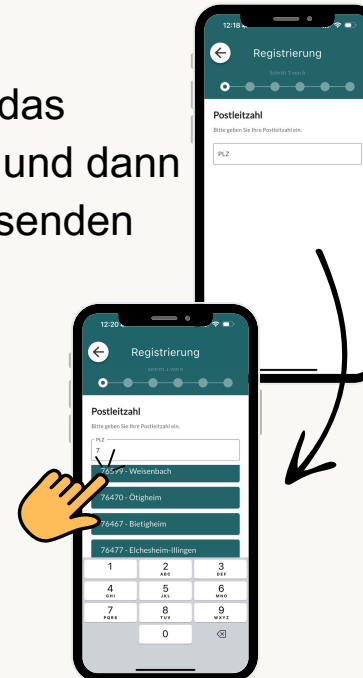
das
und dann
senden

12:18

Registrierung

Schritt 1 von 6

Postleitzahl

Bitte geben Sie Ihre Postleitzahl ein.

PLZ

12:20

Registrierung

Schritt 1 von 6

Postleitzahl

Bitte geben Sie Ihre Postleitzahl ein.

PLZ

7

76599 - Weisenbach

76470 - Ötigheim

76467 - Bietigheim

76477 - Elchesheim-Illingen

1

2
ABC

3
DEF

4
GHI

5
JKL

6
MNO

7
PQRS

8
TUV

9
WXYZ

0